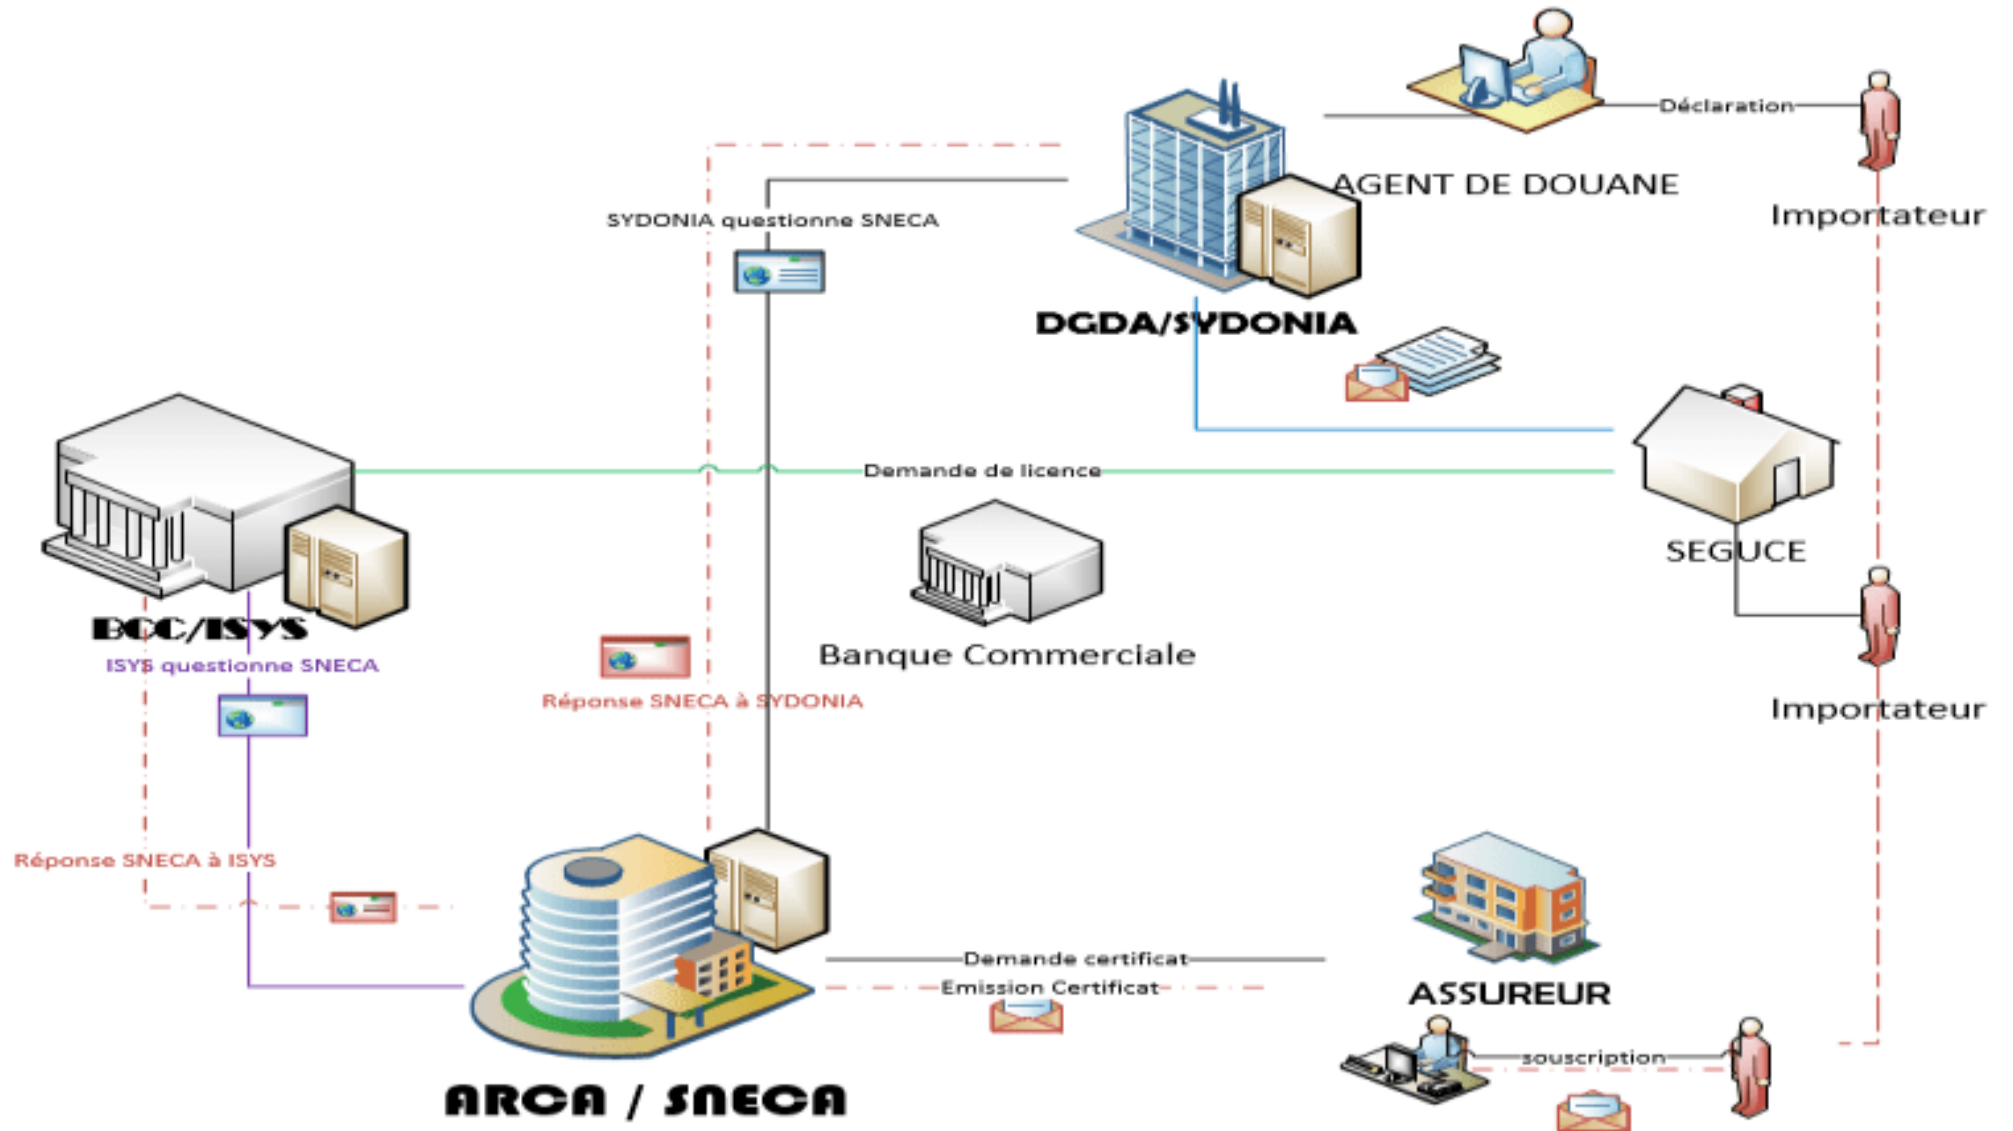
Déclaration

AGENT DE DOUANE

Importateur

SYDONIA questionne SNECA

DGDA/SYDONIA

Demande de licence

SEGUCE

BCC/ISYS

ISYS questionne SNECA

Banque Commerciale

Réponse SNECA à SYDONIA

Importateur

Réponse SNECA à ISYS

Demande certificat

Emission Certificat

ASSUREUR

souscription

ARCA / SNECA